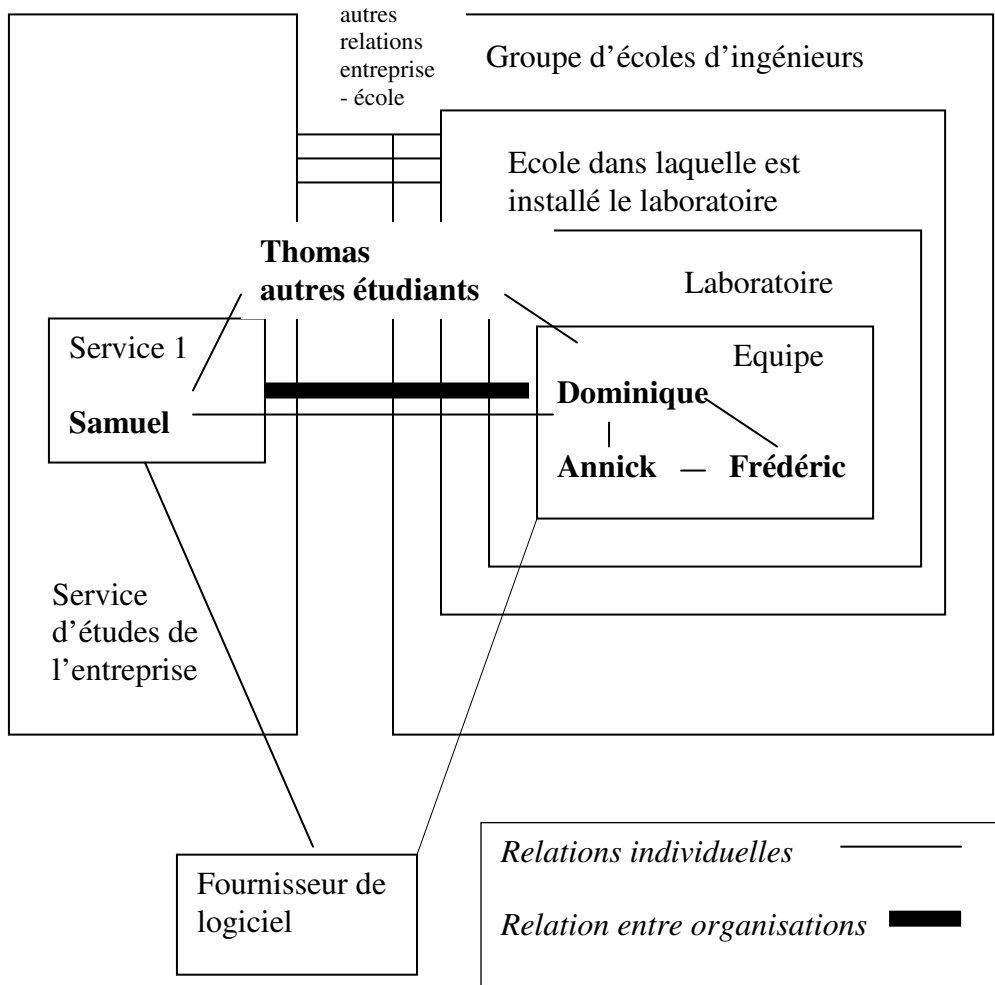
autres relations entreprise - école

Groupe d'écoles d'ingénieurs

Ecole dans laquelle est installé le laboratoire

Thomas
autres étudiants

Laboratoire

Service 1

Equipe

Samuel

Dominique

Annick — Frédéric

Service d'études de l'entreprise

Fournisseur de logiciel

*Relations individuelles*

*Relation entre organisations*